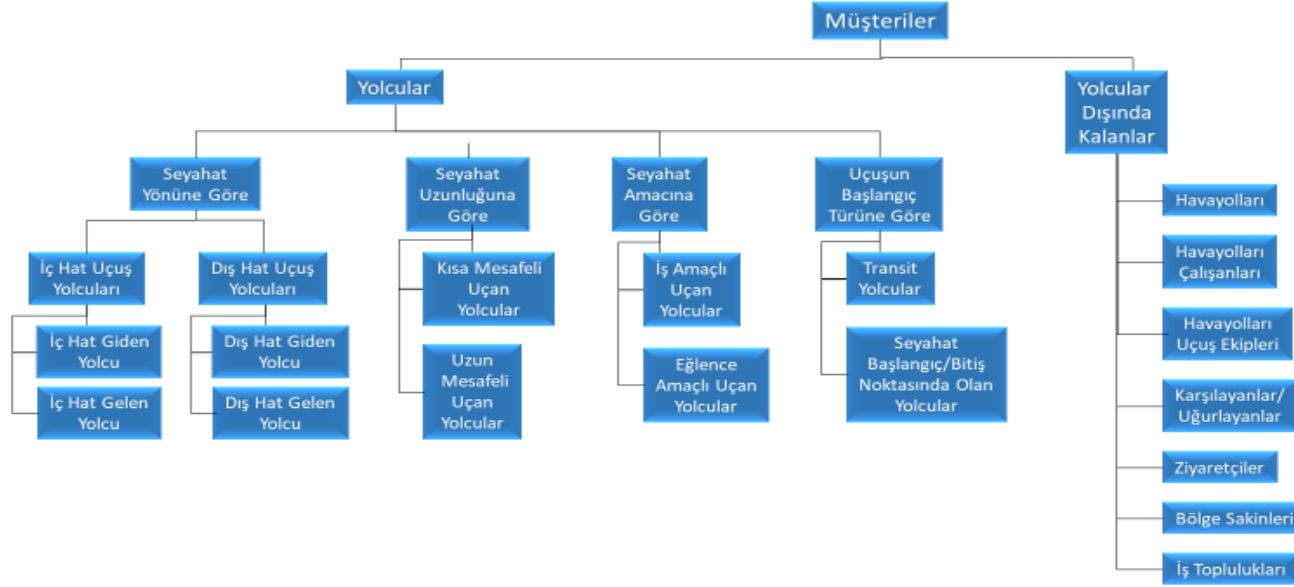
Müşteriler

Yolcular

Yolcular Dışında Kalanlar

Seyahat Yönüne Göre

Seyahat Uzunluğuna Göre

Seyahat Amacına Göre

Uçuşun Başlangıç Türüne Göre

İç Hat Uçuş Yolcuları

Dış Hat Uçuş Yolcuları

İç Hat Giden Yolcu

İç Hat Gelen Yolcu

Dış Hat Giden Yolcu

Dış Hat Gelen Yolcu

Kısa Mesafeli Uçan Yolcular

Uzun Mesafeli Uçan Yolcular

İş Amaçlı Uçan Yolcular

Eğlence Amaçlı Uçan Yolcular

Transit Yolcular

Seyahat Başlangıç/Bitiş Noktasında Olan Yolcular

Havayolları

Havayolları Çalışanları

Havayolları Uçuş Ekipleri

Karşılayanlar/ Uğurlayanlar

Ziyaretçiler

Bölge Sakinleri

İş Toplulukları